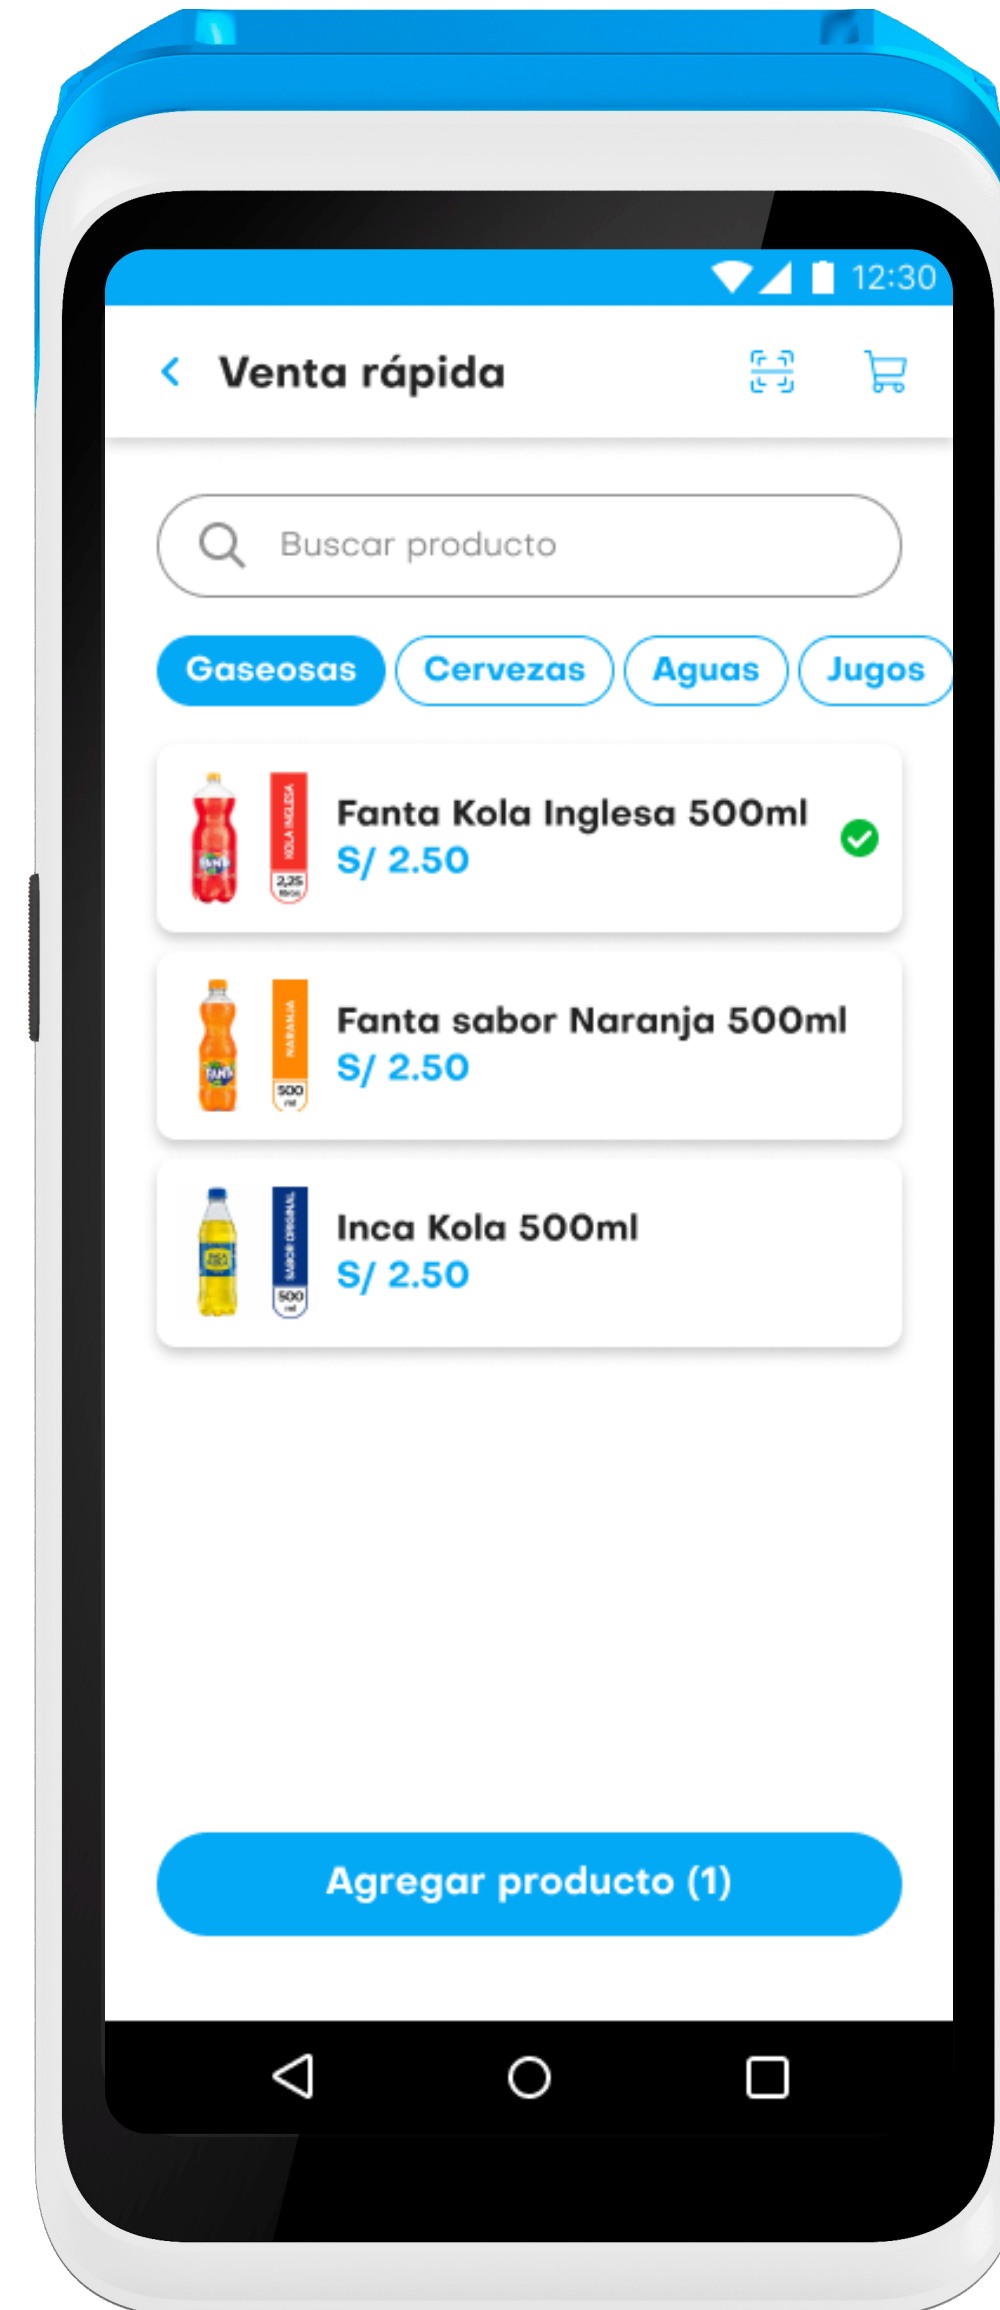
12:30

Venta rápida

Buscar producto

Gaseosas Cervezas Aguas Jugos

KOLA INGLESA 2,25

Fanta Kola Inglesa 500ml
S/ 2.50

NARANJA 500

Fanta sabor Naranja 500ml
S/ 2.50

SABOR ORIGINAL 500

Inca Kola 500ml
S/ 2.50

Agregar producto (1)